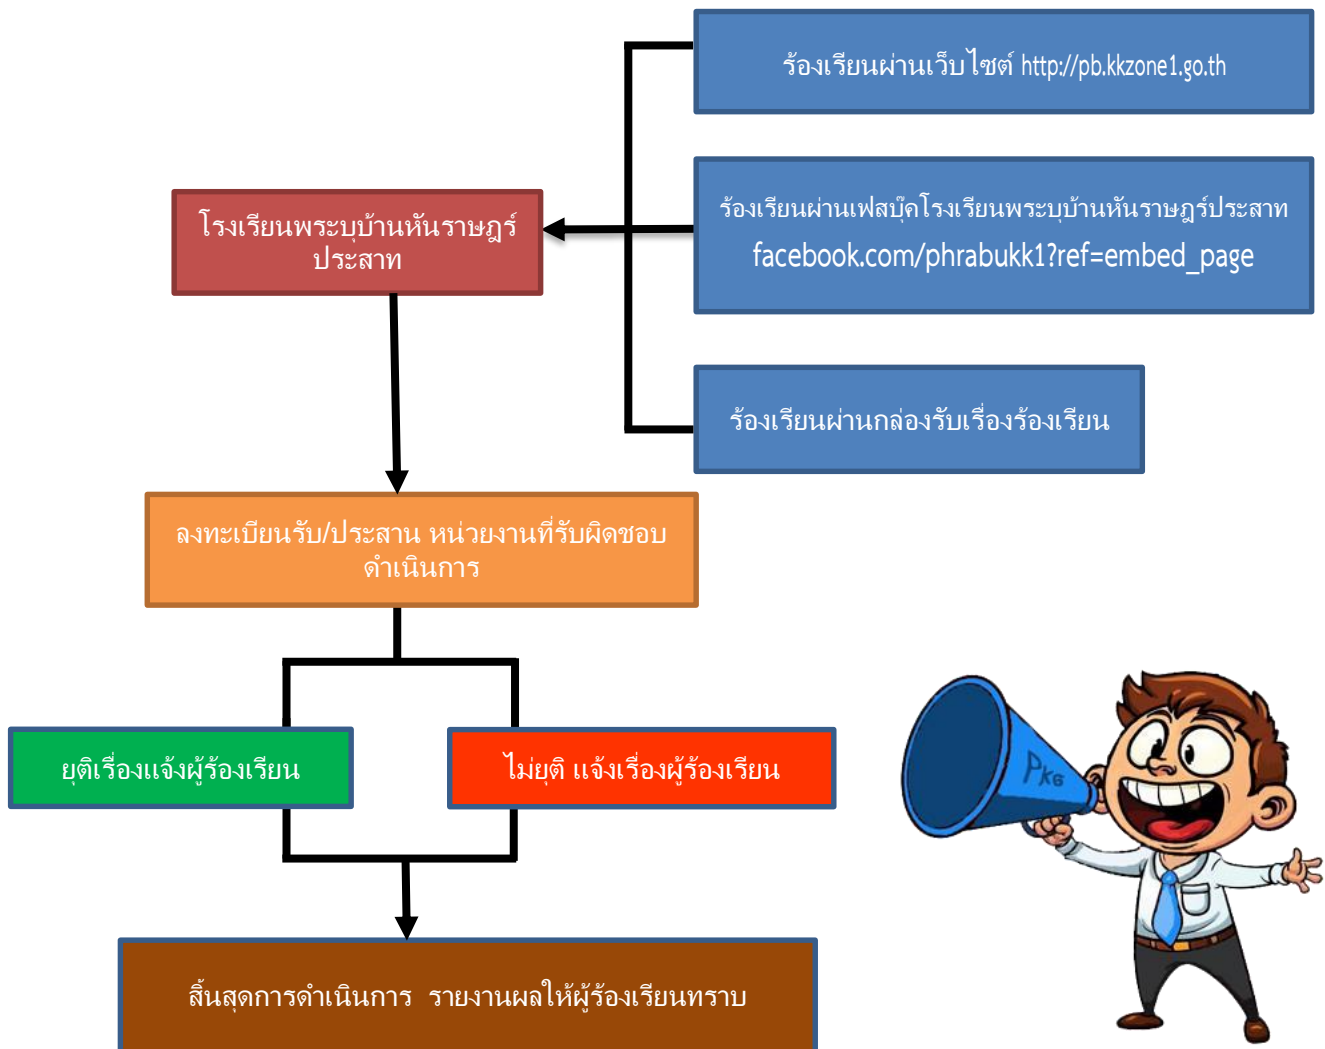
ร้องเรียนผ่านเว็บไซต์ http://pb.kkzone1.go.th

ร้องเรียนผ่านเฟสบุ๊คโรงเรียนพระบุบ้านหันราษฎร์ประสาท facebook.com/phrabukk1?ref=embed_page

ร้องเรียนผ่านกล่องรับเรื่องร้องเรียน

โรงเรียนพระบุบ้านหันราษฎร์ประสาท

ลงทะเบียนรับ/ประสาน หน่วยงานที่รับผิดชอบดำเนินการ

ยุติเรื่องแจ้งผู้ร้องเรียน

ไม่ยุติ แจ้งเรื่องผู้ร้องเรียน

สิ้นสุดการดำเนินการ รายงานผลให้ผู้ร้องเรียนทราบ

Pkg